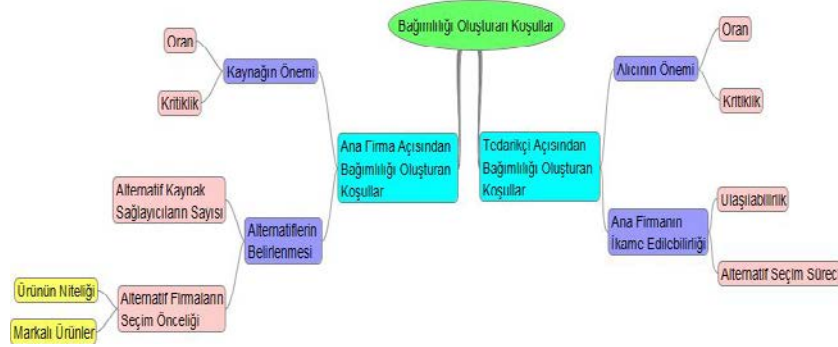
Bağımlılığı Oluşturan Koşullar

Ana Firma Açısından Bağımlılığı Oluşturan Koşullar

Kaynağın Önemi

Oran

Kritiklik

Alternatiflerin Belirlenmesi

Alternatif Kaynak Sağlayıcıların Sayısı

Alternatif Firmaların Seçim Önceliği

Ürünün Niteliği

Markalı Ürünler

Tedarikçi Açısından Bağımlılığı Oluşturan Koşullar

Alıcının Önemi

Oran

Kritiklik

Ana Firmanın İkame Edilebilirliği

Ulaşılabilirlik

Alternatif Seçim Süreci